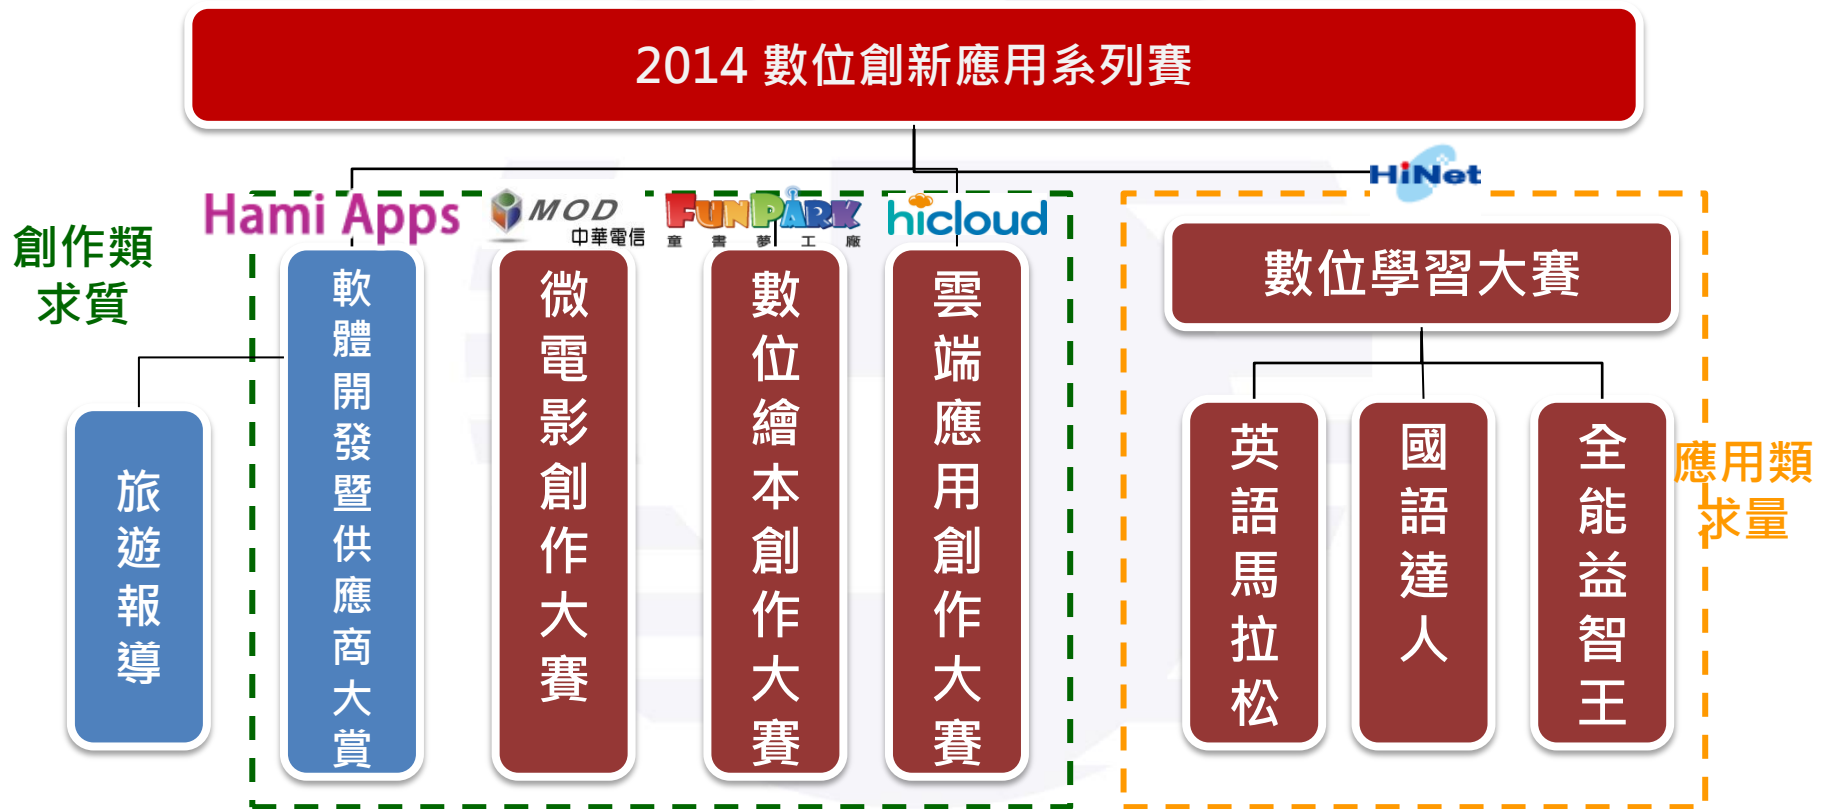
2014 數位創新應用系列賽

HiNet

Hami Apps

MOD 中華電信

FUNPARK 童 書 夢 工 廠

hicloud

創作類求質

旅遊報導

軟體開發暨供應商大賞

微電影創作大賽

數位繪本創作大賽

雲端應用創作大賽

數位學習大賽

英語馬拉松

國語達人

全能益智王

應用類求量